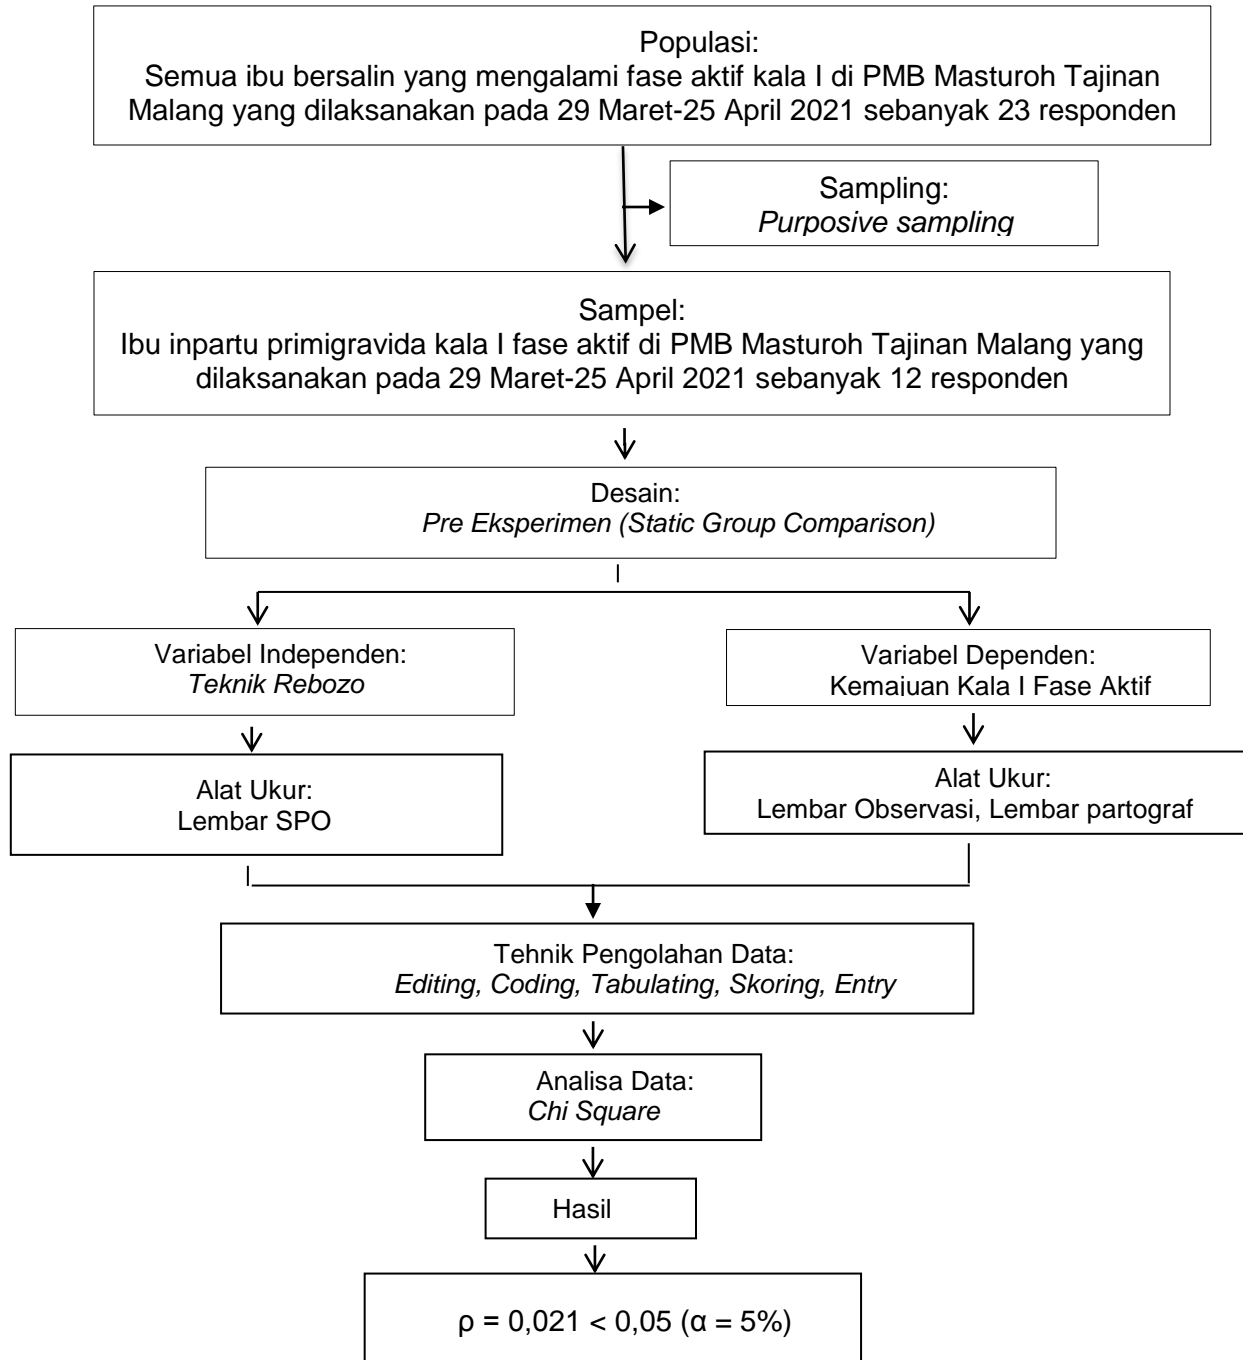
Populasi:
Semua ibu bersalin yang mengalami fase aktif kala I di PMB Masturoh Tajinan Malang yang dilaksanakan pada 29 Maret-25 April 2021 sebanyak 23 responden

Sampling:
*Purposive sampling*

Sampel:
Ibu inpartu primigravida kala I fase aktif di PMB Masturoh Tajinan Malang yang dilaksanakan pada 29 Maret-25 April 2021 sebanyak 12 responden

Desain:
*Pre Eksperimen (Static Group Comparison)*

Variabel Independen:
*Teknik Rebozo*

Variabel Dependen:
Kemajuan Kala I Fase Aktif

Alat Ukur:
Lembar SPO

Alat Ukur:
Lembar Observasi, Lembar partograf

Tehnik Pengolahan Data:
*Editing, Coding, Tabulating, Skoring, Entry*

Analisa Data:
*Chi Square*

Hasil

$\rho = 0,021 < 0,05$ ($\alpha = 5\%$)